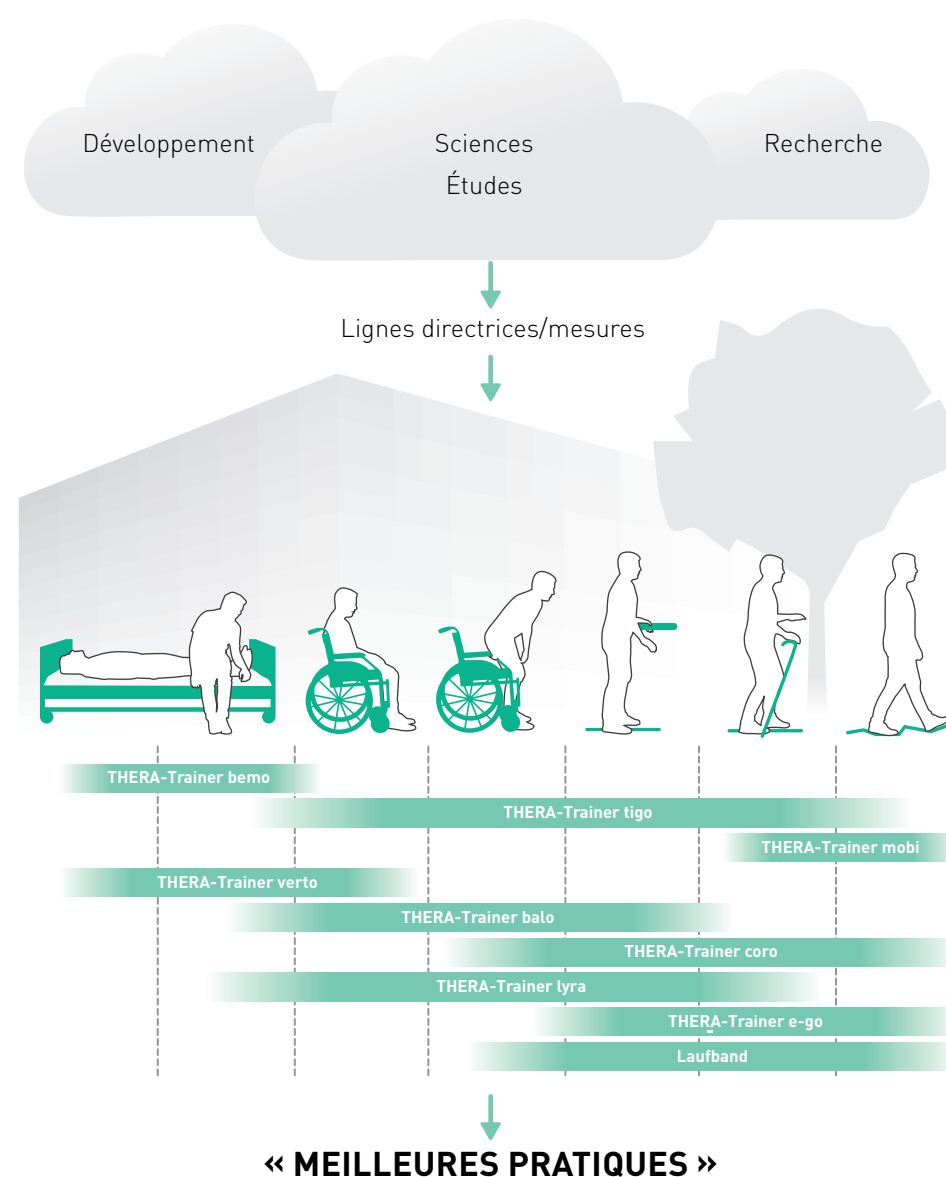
Développement

Sciences
Études

Recherche

Lignes directrices/mesures

THERA-Trainer bemo

THERA-Trainer tigo

THERA-Trainer mobi

THERA-Trainer verto

THERA-Trainer balo

THERA-Trainer coro

THERA-Trainer lyra

THERA-Trainer e-go

Laufband

« MEILLEURES PRATIQUES »